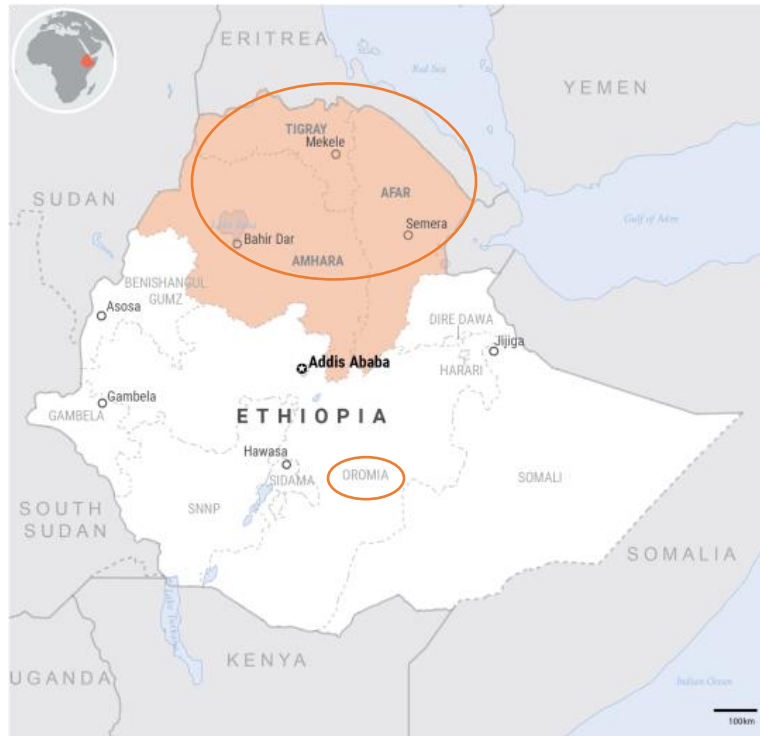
ERITREA
Red Sea
YEMEN
TIGRAY
Mekele
AFAR
Semera
SUDAN
Gulf of Aden
Bahir Dar
AMHARA
BENISHANGUL GUMZ
Asosa
DIRE DAWA
Jijiga
Addis Ababa
HARARI
Gambela
GAMBELA
ETHIOPIA
Hawasa
SIDAMA
OROMIA
SOMALI
SOUTH SUDAN
SNNP
SOMALIA
Lake Turkana
KENYA
UGANDA
Indian Ocean
100km